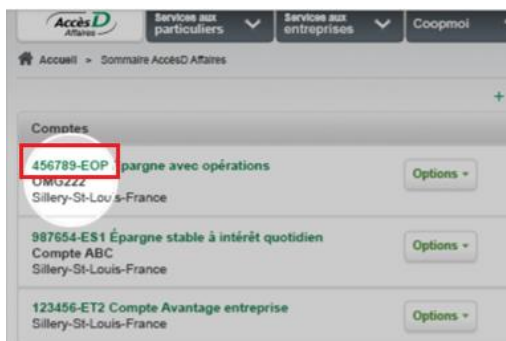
AccèsD Affaires | Services aux particuliers | Services aux entreprises | Coopmoi

Accueil > Sommaire AccèsD Affaires

+

Comptes

456789-EOP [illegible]pargne avec opérations
OMG222
Sillery-St-Lou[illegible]s-France

Options

987654-ES1 Épargne stable à intérêt quotidien
Compte ABC
Sillery-St-Louis-France

Options

123456-ET2 Compte Avantage entreprise
Sillery-St-Louis-France

Options